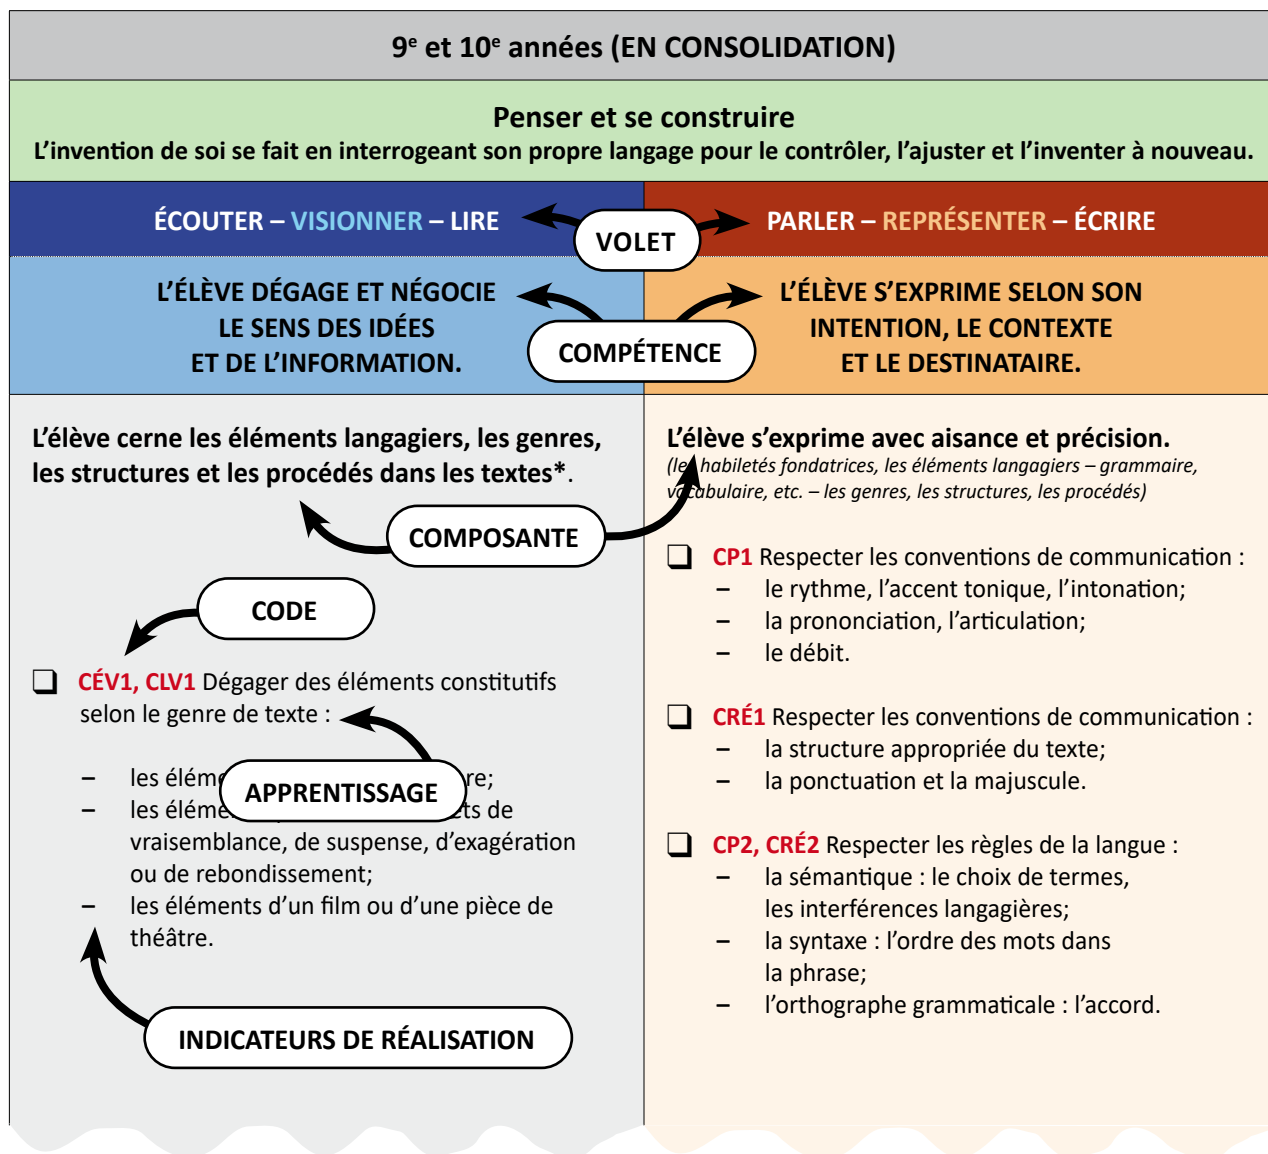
9$^e$ et 10$^e$ années (EN CONSOLIDATION)

Penser et se construire
L'invention de soi se fait en interrogeant son propre langage pour le contrôler, l'ajuster et l'inventer à nouveau.

ÉCOUTER – VISIONNER – LIRE

VOLET

PARLER – REPRÉSENTER – ÉCRIRE

L'ÉLÈVE DÉGAGE ET NÉGOCIE LE SENS DES IDÉES ET DE L'INFORMATION.

COMPÉTENCE

L'ÉLÈVE S'EXPRIME SELON SON INTENTION, LE CONTEXTE ET LE DESTINATAIRE.

L'élève cerne les éléments langagiers, les genres, les structures et les procédés dans les textes*.

COMPOSANTE

CODE

❑ CÉV1, CLV1 Dégager des éléments constitutifs selon le genre de texte :

APPRENTISSAGE

– les éléme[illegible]re;
– les éléme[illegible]ts de vraisemblance, de suspense, d'exagération ou de rebondissement;
– les éléments d'un film ou d'une pièce de théâtre.

INDICATEURS DE RÉALISATION

L'élève s'exprime avec aisance et précision.
(le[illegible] habiletés fondatrices, les éléments langagiers – grammaire, v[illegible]cabulaire, etc. – les genres, les structures, les procédés)

❑ CP1 Respecter les conventions de communication :
– le rythme, l'accent tonique, l'intonation;
– la prononciation, l'articulation;
– le débit.

❑ CRÉ1 Respecter les conventions de communication :
– la structure appropriée du texte;
– la ponctuation et la majuscule.

❑ CP2, CRÉ2 Respecter les règles de la langue :
– la sémantique : le choix de termes, les interférences langagières;
– la syntaxe : l'ordre des mots dans la phrase;
– l'orthographe grammaticale : l'accord.